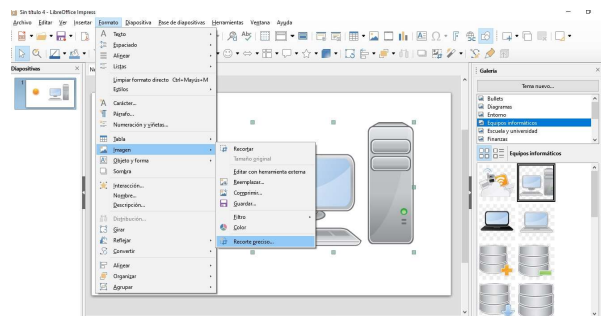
Sin título 4 - LibreOffice Impress

Archivo Editar Ver Insertar Formato Diapositiva Pase de diapositivas Herramientas Ventana Ayuda

Diapositivas

1

Texto
Espaciado
Alinear
Listas
Limpiar formato directo Ctrl+Mayús+M
Estilos
Carácter...
Párrafo...
Numeración y viñetas...
Tabla
Imagen
Objeto y forma
Sombra
Interacción...
Nombre...
Descripción...
Distribución...
Girar
Reflejar
Convertir
Alinear
Organizar
Agrupar

Recortar
Tamaño original
Editar con herramienta externa
Reemplazar...
Comprimir...
Guardar...
Filtro
Color
Recorte preciso...

Galería
Tema nuevo...
Bullets
Diagramas
Entorno
Equipos informáticos
Escuela y universidad
Finanzas
Equipos informáticos